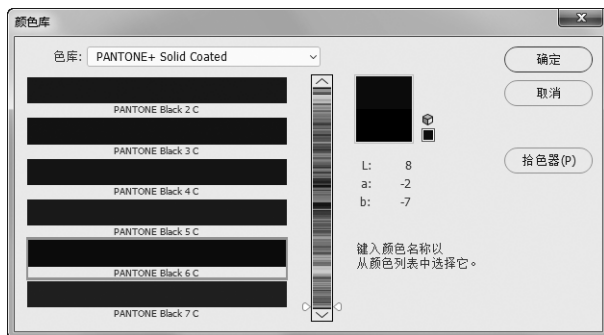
颜色库

色库: PANTONE+ Solid Coated

PANTONE Black 2 C
PANTONE Black 3 C
PANTONE Black 4 C
PANTONE Black 5 C
PANTONE Black 6 C
PANTONE Black 7 C

确定
取消
拾色器(P)

L: 8
a: -2
b: -7

键入颜色名称以
从颜色列表中选择它。